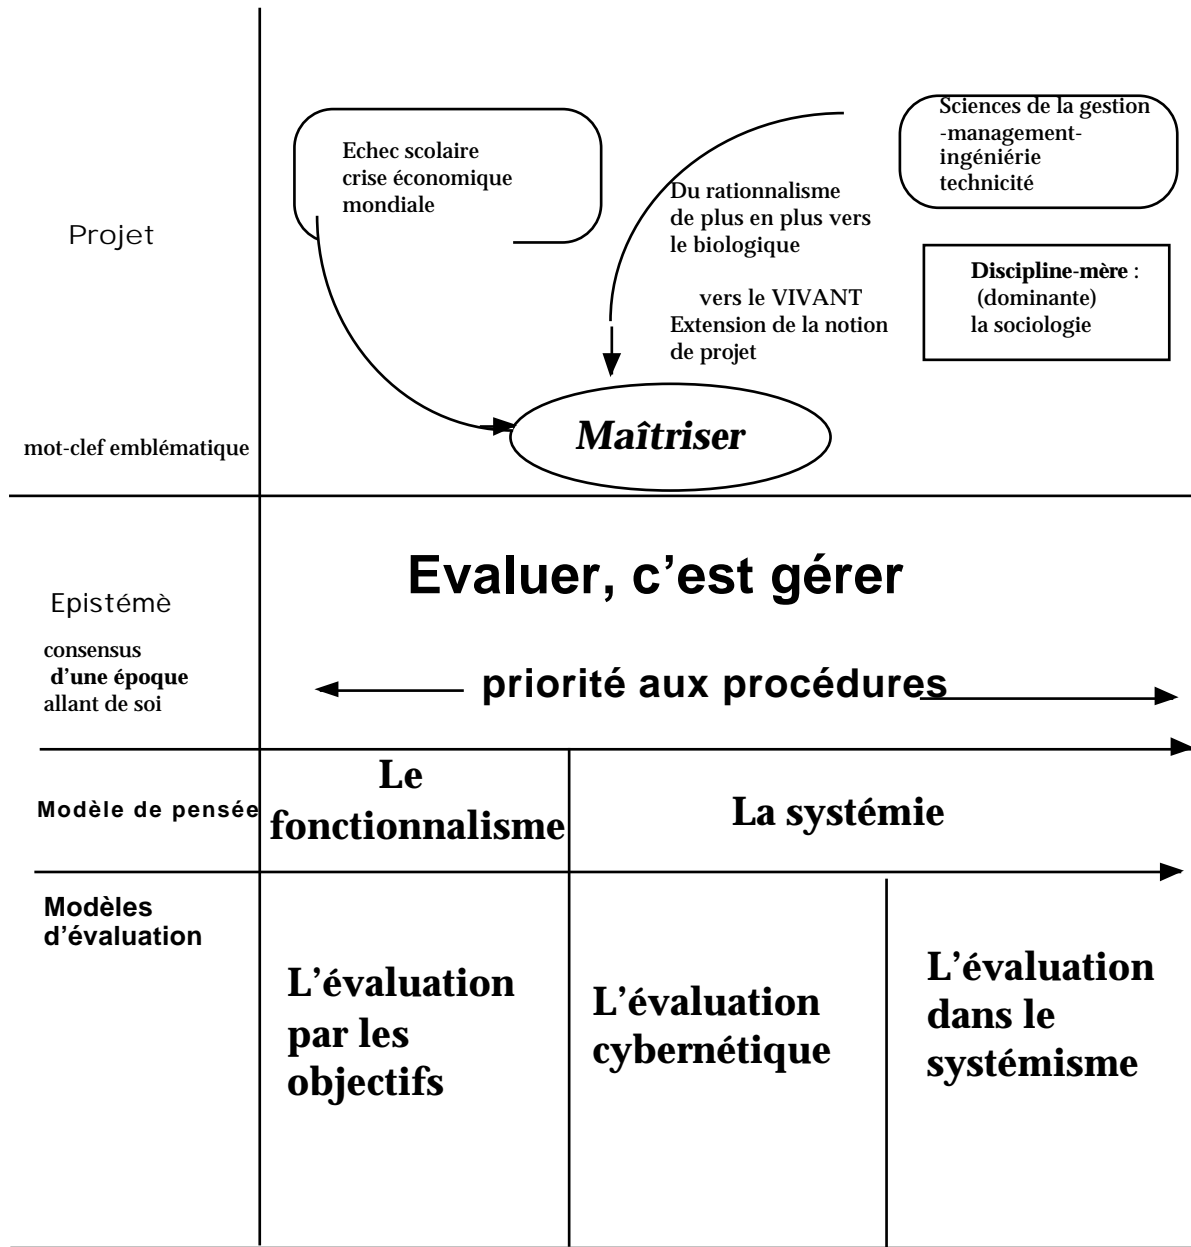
Projet

Echec scolaire crise économique mondiale

Du rationnalisme de plus en plus vers le biologique

vers le VIVANT
Extension de la notion de projet

Sciences de la gestion
-management-
ingéniérie
technicité

Discipline-mère :
(dominante)
la sociologie

mot-clef emblématique

Maîtriser

Epistémè

consensus d'une époque allant de soi

Evaluer, c'est gérer

priorité aux procédures

Modèle de pensée

Le fonctionnalisme

La systémie

Modèles d'évaluation

L'évaluation par les objectifs

L'évaluation cybernétique

L'évaluation dans le systémisme